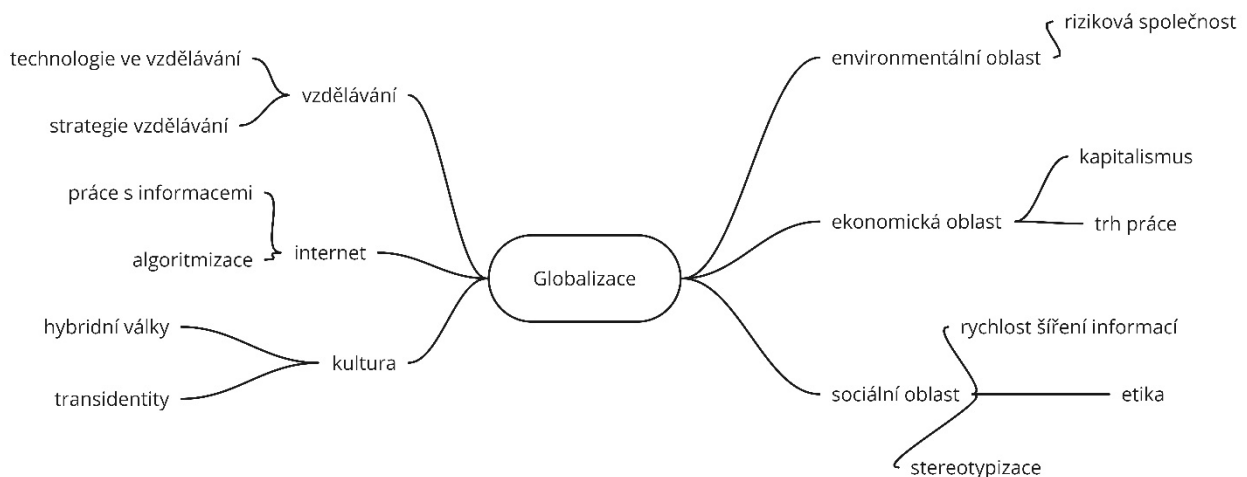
Globalizace

vzdělávání
technologie ve vzdělávání
strategie vzdělávání

internet
práce s informacemi
algoritmizace

kultura
hybridní války
transidentity

environmentální oblast
riziková společnost

ekonomická oblast
kapitalismus
trh práce

sociální oblast
rychlost šíření informací
etika
stereotypizace